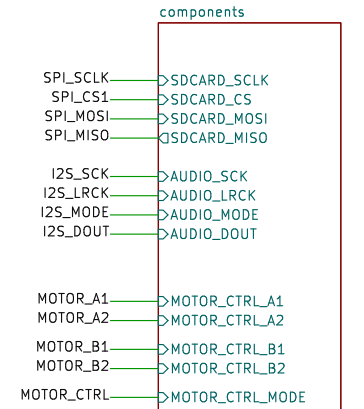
components

SPI_SCLK
SPI_CS1
SPI_MOSI
SPI_MISO

SDCARD_SCLK
SDCARD_CS
SDCARD_MOSI
SDCARD_MISO

I2S_SCK
I2S_LRCK
I2S_MODE
I2S_DOUT

AUDIO_SCK
AUDIO_LRCK
AUDIO_MODE
AUDIO_DOUT

MOTOR_A1
MOTOR_A2

MOTOR_CTRL_A1
MOTOR_CTRL_A2

MOTOR_B1
MOTOR_B2

MOTOR_CTRL_B1
MOTOR_CTRL_B2

MOTOR_CTRL

MOTOR_CTRL_MODE